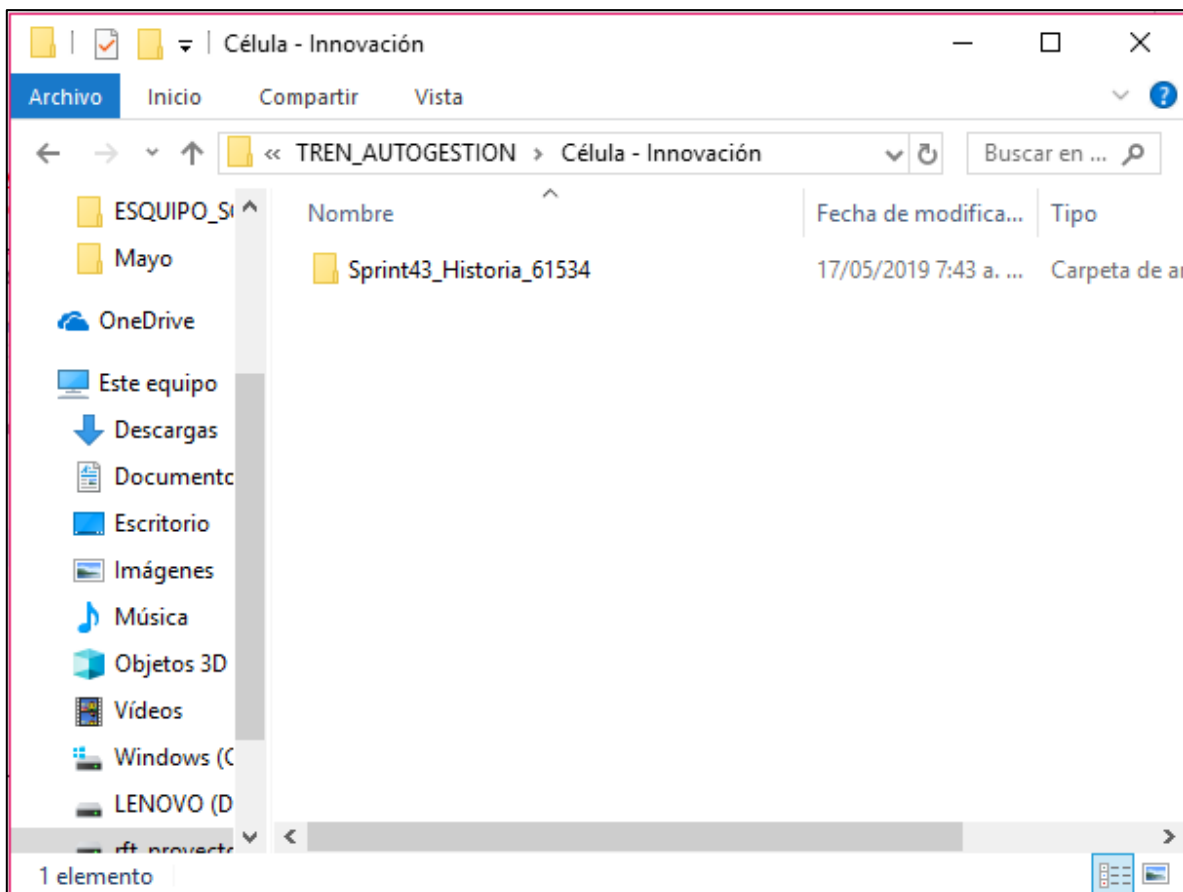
Célula - Innovación

Archivo Inicio Compartir Vista

« TREN_AUTOGESTION › Célula - Innovación

Buscar en ...

ESQUIPO_S
Mayo
OneDrive
Este equipo
Descargas
Document
Escritorio
Imágenes
Música
Objetos 3D
Vídeos
Windows (C
LENOVO (D
rft_proyecto

| Nombre | Fecha de modifica... | Tipo |
|---|---|---|
| Sprint43_Historia_61534 | 17/05/2019 7:43 a. ... | Carpeta de ar |

1 elemento